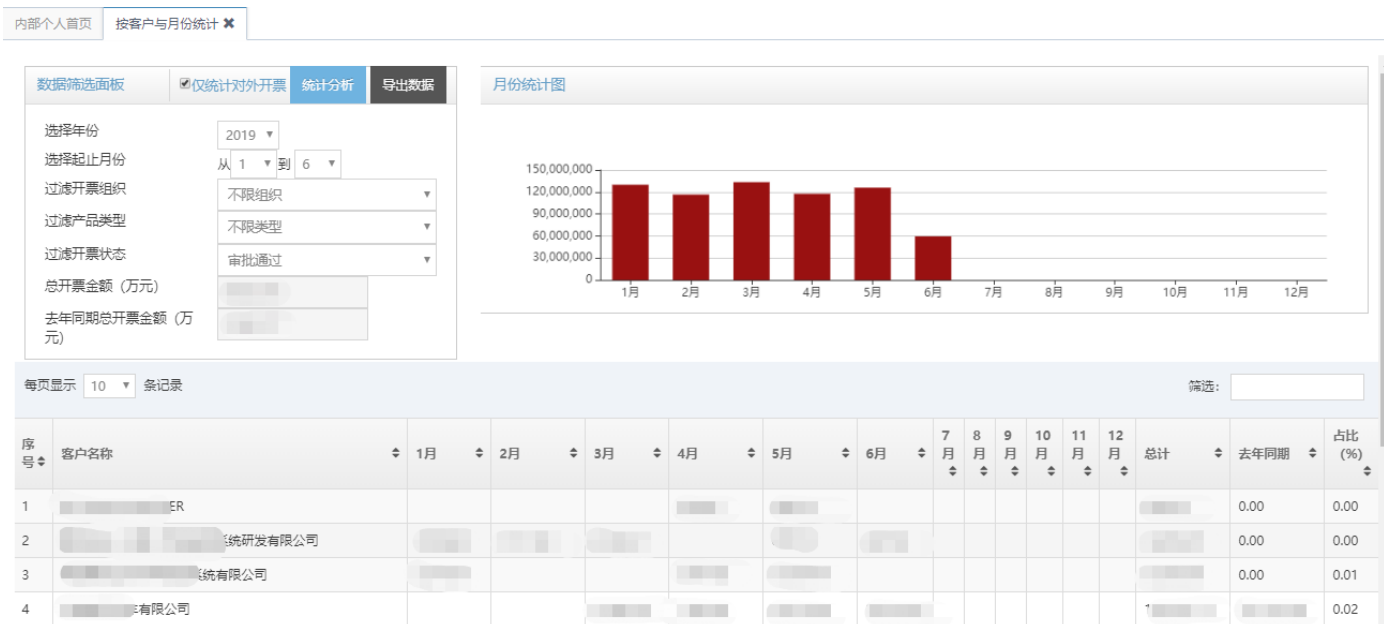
内部个人首页 | 按客户与月份统计 ✖

数据筛选面板 ☑仅统计对外开票 统计分析 导出数据

选择年份 2019
选择起止月份 从 1 到 6
过滤开票组织 不限组织
过滤产品类型 不限类型
过滤开票状态 审批通过
总开票金额（万元） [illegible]
去年同期总开票金额（万元） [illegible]

月份统计图

150,000,000
120,000,000
90,000,000
60,000,000
30,000,000
0
1月 2月 3月 4月 5月 6月 7月 8月 9月 10月 11月 12月

每页显示 10 条记录

筛选:

| 序号 | 客户名称 | 1月 | 2月 | 3月 | 4月 | 5月 | 6月 | 7月 | 8月 | 9月 | 10月 | 11月 | 12月 | 总计 | 去年同期 | 占比(%) |
|---|---|---|---|---|---|---|---|---|---|---|---|---|---|---|---|---|
| 1 | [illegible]ER | | | | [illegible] | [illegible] | | | | | | | | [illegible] | 0.00 | 0.00 |
| 2 | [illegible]统研发有限公司 | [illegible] | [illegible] | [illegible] | | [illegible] | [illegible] | | | | | | | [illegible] | 0.00 | 0.00 |
| 3 | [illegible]统有限公司 | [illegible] | | | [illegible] | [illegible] | | | | | | | | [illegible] | 0.00 | 0.01 |
| 4 | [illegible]有限公司 | | | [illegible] | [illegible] | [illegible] | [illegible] | | | | | | | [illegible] | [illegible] | 0.02 |